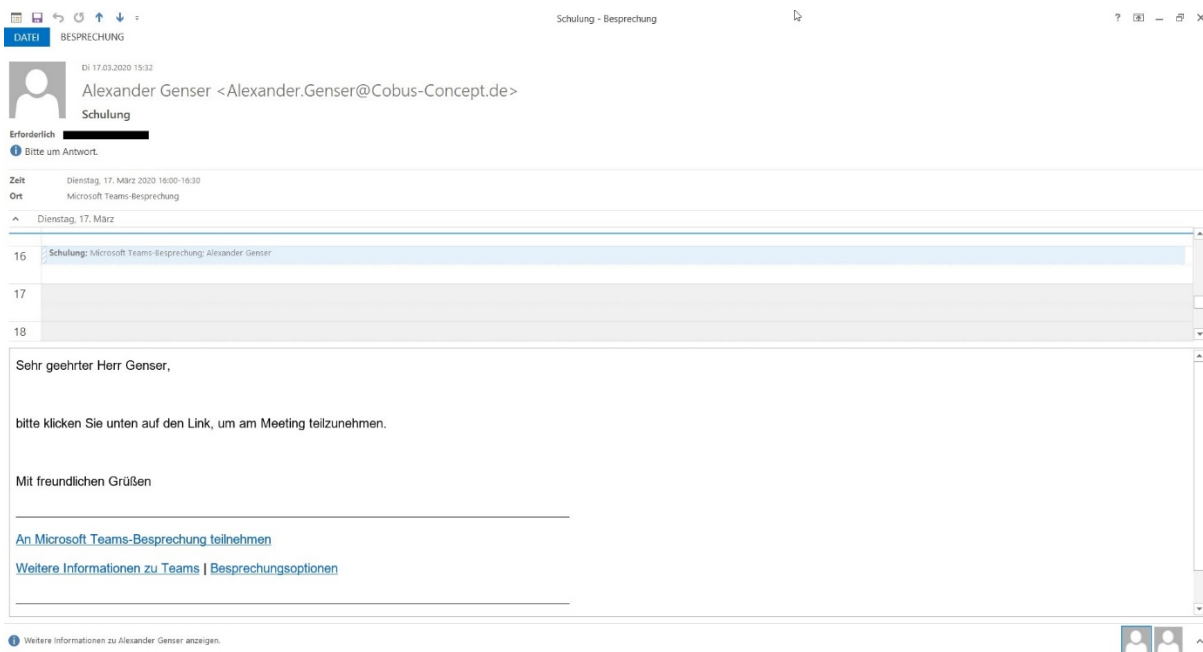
DATEI BESPRECHUNG

Schulung - Besprechung

? – ×

Di 17.03.2020 15:32
Alexander Genser <Alexander.Genser@Cobus-Concept.de>
Schulung

Erforderlich
Bitte um Antwort.

Zeit Dienstag, 17. März 2020 16:00-16:30
Ort Microsoft Teams-Besprechung

Dienstag, 17. März

16 Schulung: Microsoft Teams-Besprechung; Alexander Genser
17
18

Sehr geehrter Herr Genser,

bitte klicken Sie unten auf den Link, um am Meeting teilzunehmen.

Mit freundlichen Grüßen

An Microsoft Teams-Besprechung teilnehmen

Weitere Informationen zu Teams | Besprechungsoptionen

Weitere Informationen zu Alexander Genser anzeigen.